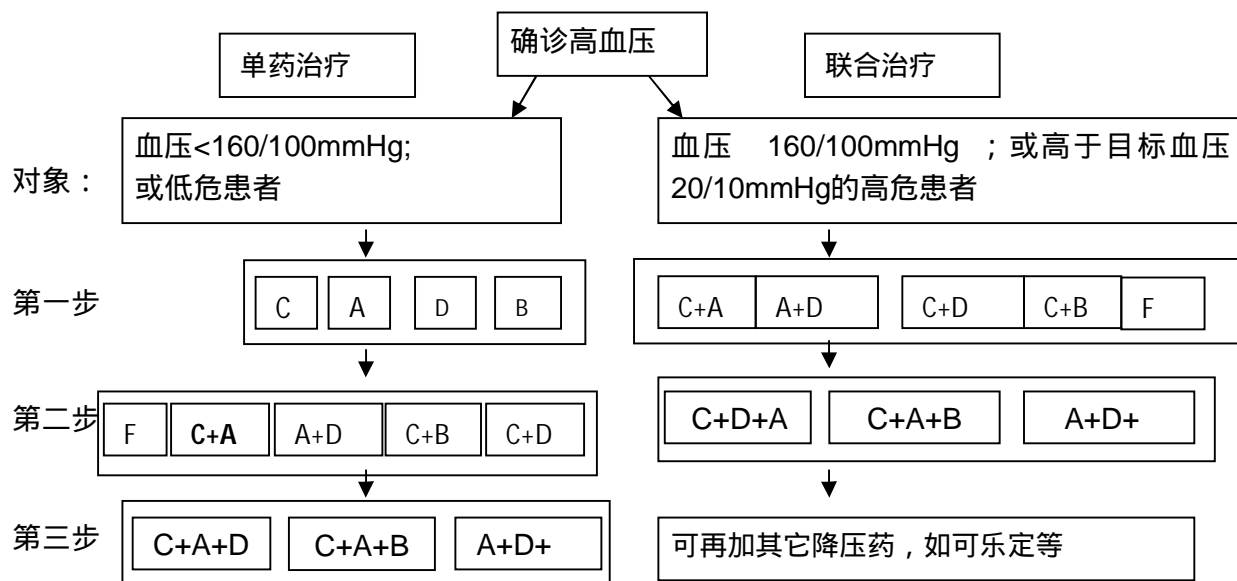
确诊高血压

单药治疗

联合治疗

对象：

血压<160/100mmHg;
或低危患者

血压 160/100mmHg ；或高于目标血压20/10mmHg的高危患者

第一步

C A D B

C+A A+D C+D C+B F

第二步

F C+A A+D C+B C+D

C+D+A C+A+B A+D+

第三步

C+A+D C+A+B A+D+

可再加其它降压药，如可乐定等